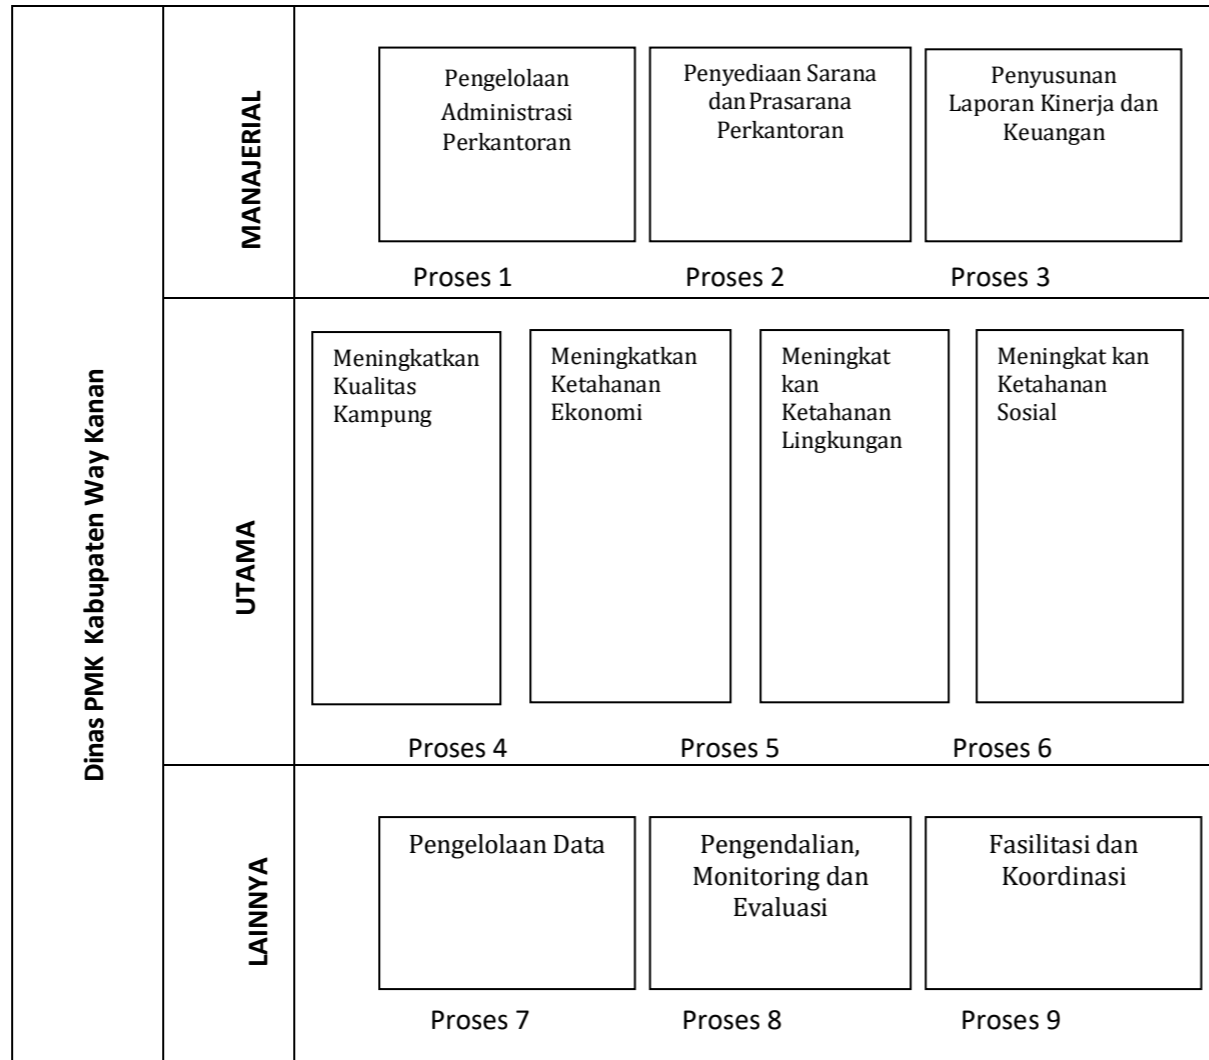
Dinas PMK Kabupaten Way Kanan

MANAJERIAL

Pengelolaan Administrasi Perkantoran

Penyediaan Sarana dan Prasarana Perkantoran

Penyusunan Laporan Kinerja dan Keuangan

Proses 1

Proses 2

Proses 3

UTAMA

Meningkatkan Kualitas Kampung

Meningkatkan Ketahanan Ekonomi

Meningkat kan Ketahanan Lingkungan

Meningkat kan Ketahanan Sosial

Proses 4

Proses 5

Proses 6

LAINNYA

Pengelolaan Data

Pengendalian, Monitoring dan Evaluasi

Fasilitasi dan Koordinasi

Proses 7

Proses 8

Proses 9